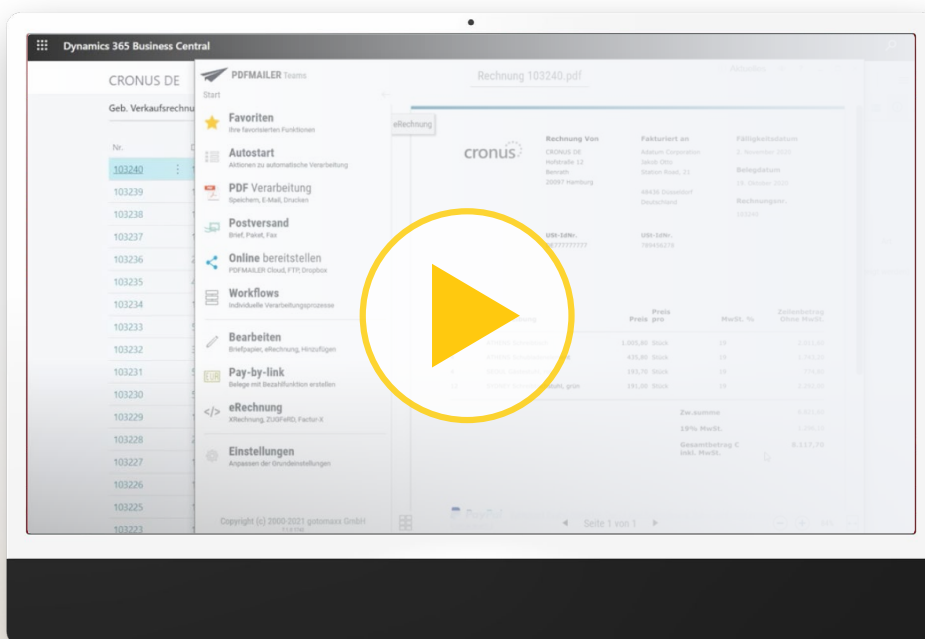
Dynamics 365 Business Central

CRONUS DE

Geb. Verkaufsrechnu

Nr.

103240
103239
103238
103237
103236
103235
103234
103233
103232
103231
103230
103229
103228
103227
103226
103225
103223

PDFMAILER Teams

Start

Favoriten
Ihre favorisierten Funktionen

Autostart
Aktionen zu automatische Verarbeitung

PDF Verarbeitung
Speichern, E-Mail, Drucken

Postversand
Brief, Paket, Fax

Online bereitstellen
PDFMAILER Cloud, FTP, Dropbox

Workflows
Individuelle Verarbeitungsprozesse

Bearbeiten
Briefpapier, eRechnung, Hinzufügen

Pay-by-link
Belege mit Bezahlfunktion erstellen

eRechnung
XRechnung, ZUGFeRD, Factur-X

Einstellungen
Anpassen der Grundeinstellungen

Copyright (c) 2000-2021 gdomaxx GmbH

Rechnung 103240.pdf

eRechnung

cronus

Rechnung Von

Fakturiert an

Fälligkeitsdatum

Belegdatum

Rechnungsnr.

USt-IdNr.

Preis

Preis pro

MwSt. %

Zeilenbetrag Ohne MwSt.

Zwsumme

19% MwSt.

Gesamtbetrag € inkl. MwSt.

8.117,78

Seite 1 von 1